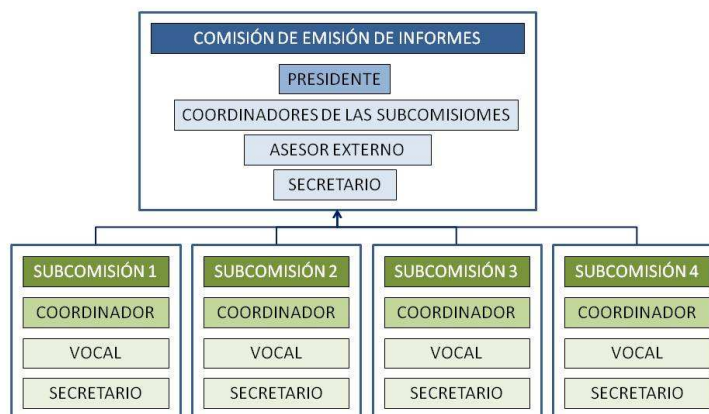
COMISIÓN DE EMISIÓN DE INFORMES

PRESIDENTE

COORDINADORES DE LAS SUBCOMISIOMES

ASESOR EXTERNO

SECRETARIO

SUBCOMISIÓN 1

COORDINADOR

VOCAL

SECRETARIO

SUBCOMISIÓN 2

COORDINADOR

VOCAL

SECRETARIO

SUBCOMISIÓN 3

COORDINADOR

VOCAL

SECRETARIO

SUBCOMISIÓN 4

COORDINADOR

VOCAL

SECRETARIO